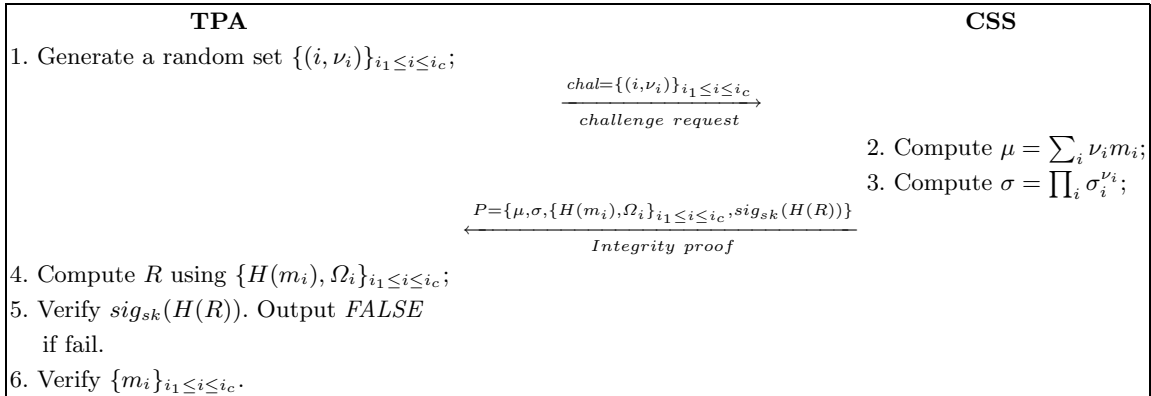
**TPA** **CSS**

1. Generate a random set $\{(i, \nu_i)\}_{i_1 \leq i \leq i_c}$;

$\xrightarrow[challenge\ request]{chal=\{(i,\nu_i)\}_{i_1 \leq i \leq i_c}}$

2. Compute $\mu = \sum_i \nu_i m_i$;

3. Compute $\sigma = \prod_i \sigma_i^{\nu_i}$;

$\xleftarrow[Integrity\ proof]{P=\{\mu,\sigma,\{H(m_i),\Omega_i\}_{i_1 \leq i \leq i_c}, sig_{sk}(H(R))\}}$

4. Compute $R$ using $\{H(m_i), \Omega_i\}_{i_1 \leq i \leq i_c}$;

5. Verify $sig_{sk}(H(R))$. Output $FALSE$ if fail.

6. Verify $\{m_i\}_{i_1 \leq i \leq i_c}$.